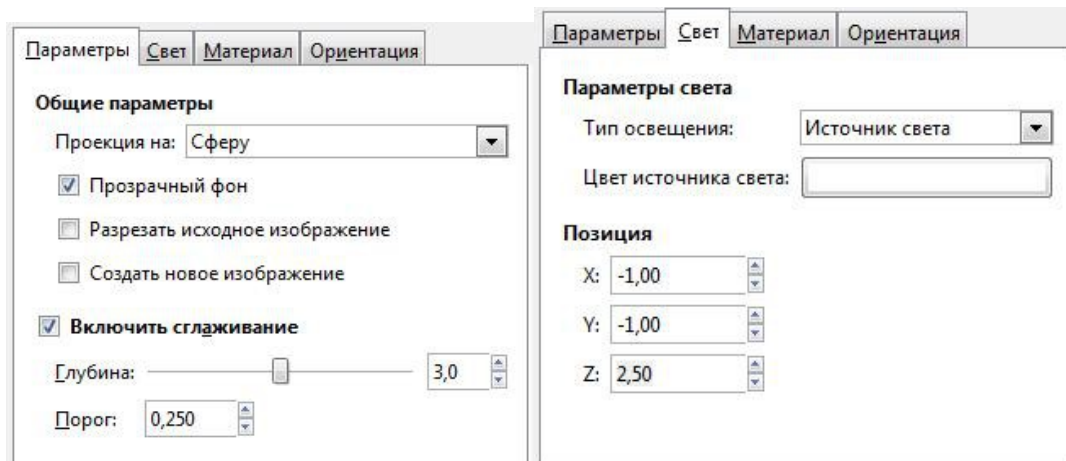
Параметры | Свет | Материал | Ориентация

Общие параметры

Проекция на: Сферу

Прозрачный фон

Разрезать исходное изображение

Создать новое изображение

Включить сглаживание

Глубина: 3,0

Порог: 0,250

Параметры | Свет | Материал | Ориентация

Параметры света

Тип освещения: Источник света

Цвет источника света:

Позиция

X: -1,00

Y: -1,00

Z: 2,50